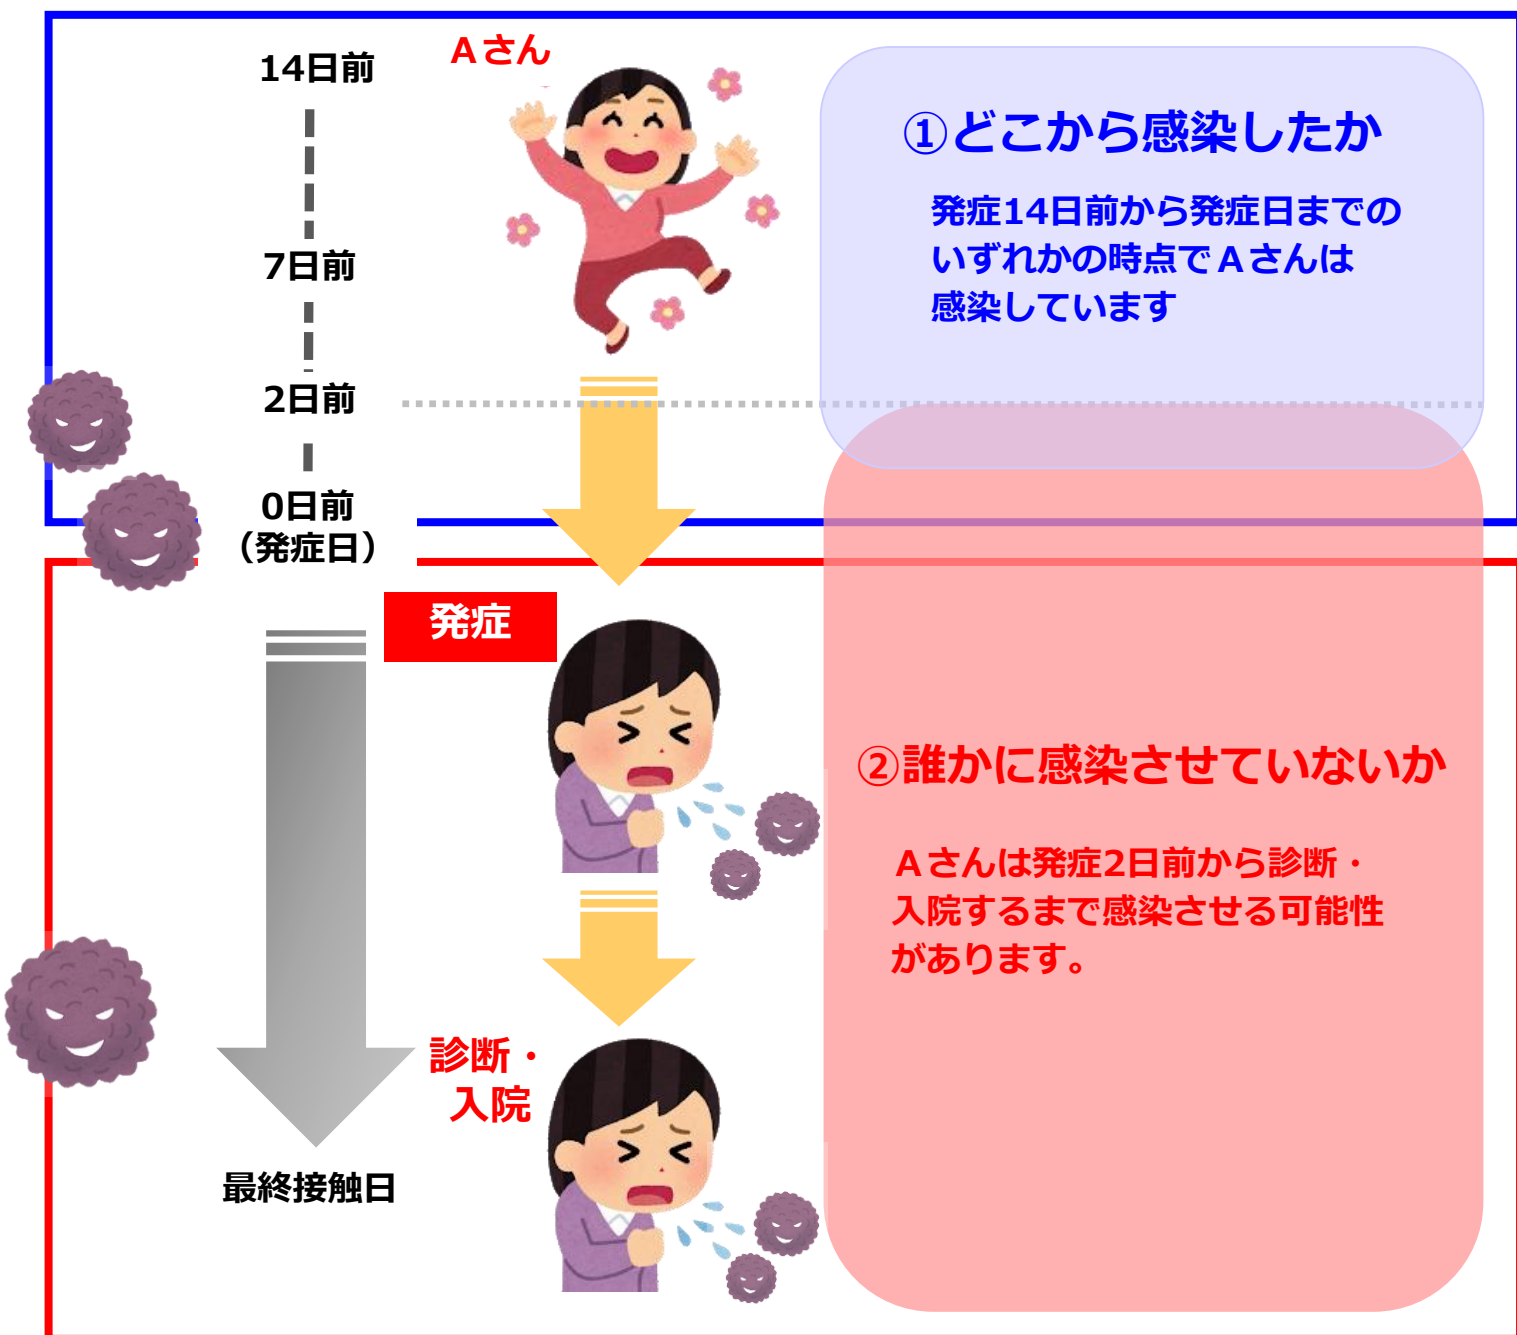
14日前

Aさん

①どこから感染したか

発症14日前から発症日までのいずれかの時点でAさんは感染しています

7日前

2日前

0日前
（発症日）

発症

②誰かに感染させていないか

Aさんは発症2日前から診断・入院するまで感染させる可能性があります。

診断・
入院

最終接触日